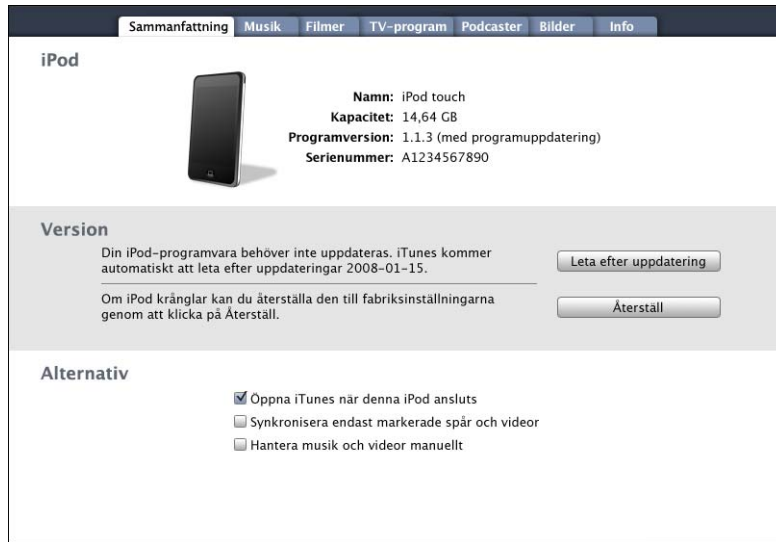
Sammanfattning Musik Filmer TV-program Podcaster Bilder Info

iPod

Namn: iPod touch
Kapacitet: 14,64 GB
Programversion: 1.1.3 (med programuppdatering)
Serienummer: A1234567890

Version

Din iPod-programvara behöver inte uppdateras. iTunes kommer automatiskt att leta efter uppdateringar 2008-01-15.

Leta efter uppdatering

Om iPod krånglar kan du återställa den till fabriksinställningarna genom att klicka på Återställ.

Återställ

Alternativ

Öppna iTunes när denna iPod ansluts
Synkronisera endast markerade spår och videor
Hantera musik och videor manuellt